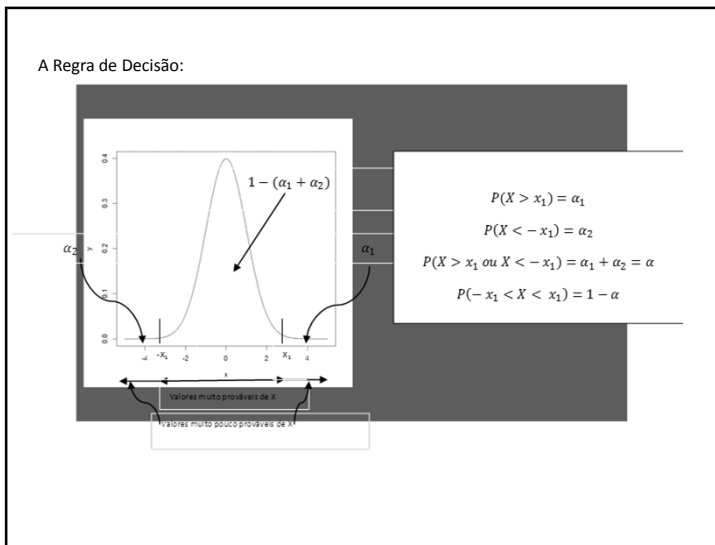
A Regra de Decisão:

$1-(\alpha_1+\alpha_2)$

$\alpha_2$

$\alpha_1$

0.4
0.3
0.2
0.1
0.0

y

-4 $-X_1$ -2 0 2 $X_1$ 4

x

$P(X > x_1) = \alpha_1$

$P(X < -x_1) = \alpha_2$

$P(X > x_1 \; ou \; X < -x_1) = \alpha_1 + \alpha_2 = \alpha$

$P(-x_1 < X < x_1) = 1 - \alpha$

Valores muito prováveis de X

Valores muito pouco prováveis de X